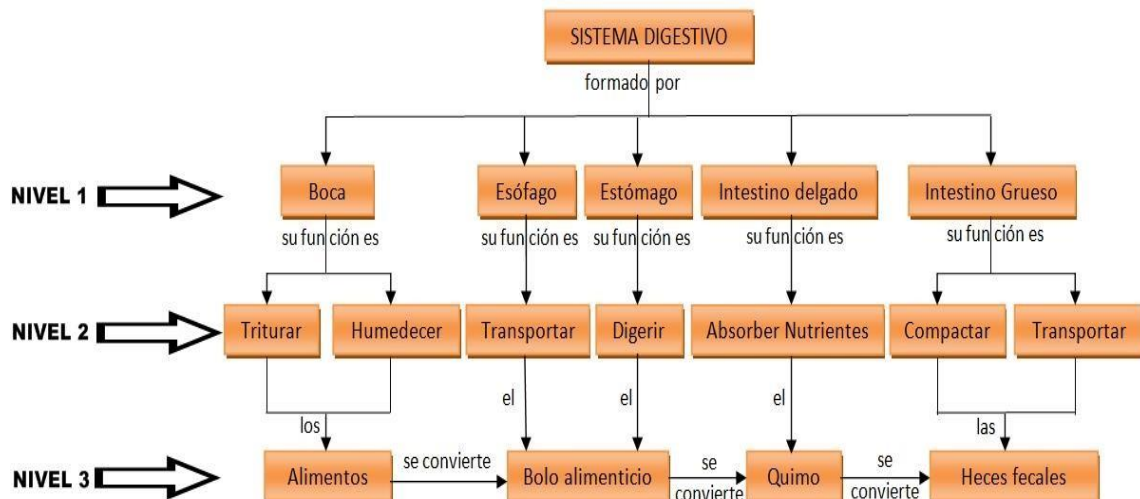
SISTEMA DIGESTIVO

formado por

NIVEL 1

Boca

Esófago

Estómago

Intestino delgado

Intestino Grueso

su función es

su función es

su función es

su función es

su función es

NIVEL 2

Triturar

Humedecer

Transportar

Digerir

Absorber Nutrientes

Compactar

Transportar

los

el

el

el

las

NIVEL 3

Alimentos

se convierte

Bolo alimenticio

se convierte

Quimo

se convierte

Heces fecales